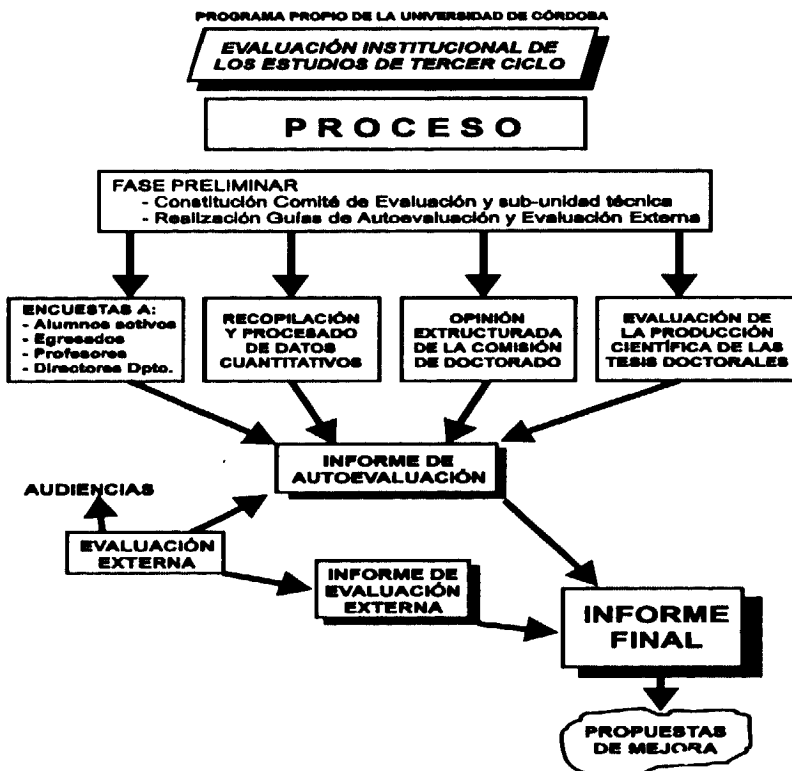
PROGRAMA PROPIO DE LA UNIVERSIDAD DE CÓRDOBA

EVALUACIÓN INSTITUCIONAL DE LOS ESTUDIOS DE TERCER CICLO

PROCESO

FASE PRELIMINAR
- Constitución Comité de Evaluación y sub-unidad técnica
- Realización Guías de Autoevaluación y Evaluación Externa

ENCUESTAS A:
- Alumnos activos
- Egresados
- Profesores
- Directores Dpto.

RECOPILACIÓN Y PROCESADO DE DATOS CUANTITATIVOS

OPINIÓN EXTRUCTURADA DE LA COMISIÓN DE DOCTORADO

EVALUACIÓN DE LA PRODUCCIÓN CIENTÍFICA DE LAS TESIS DOCTORALES

INFORME DE AUTOEVALUACIÓN

AUDIENCIAS

EVALUACIÓN EXTERNA

INFORME DE EVALUACIÓN EXTERNA

INFORME FINAL

PROPUESTAS DE MEJORA